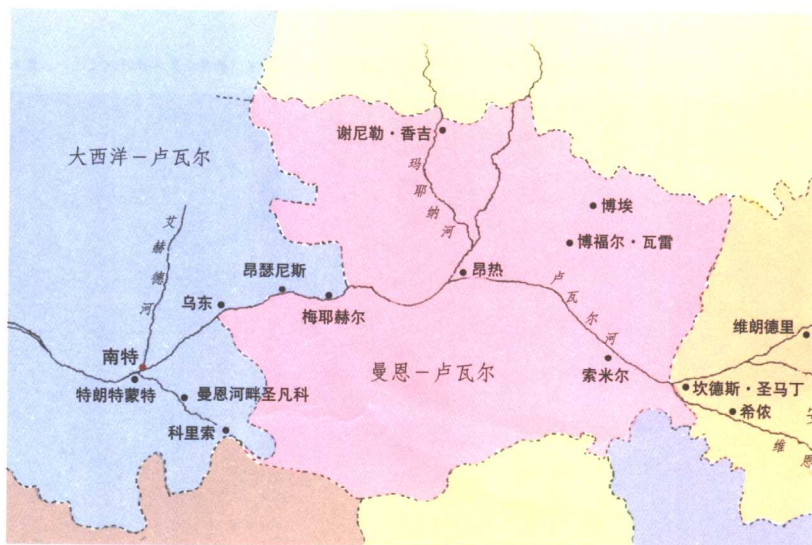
大西洋－卢瓦尔

艾赫德河

昂瑟尼斯

乌东

梅耶赫尔

南特

特朗特蒙特

曼恩河畔圣凡科

科里索

谢尼勒·香吉

玛耶纳河

博埃

博福尔·瓦雷

昂热

卢瓦尔河

曼恩－卢瓦尔

索米尔

维朗德里

坎德斯·圣马丁

希侬

维恩

安